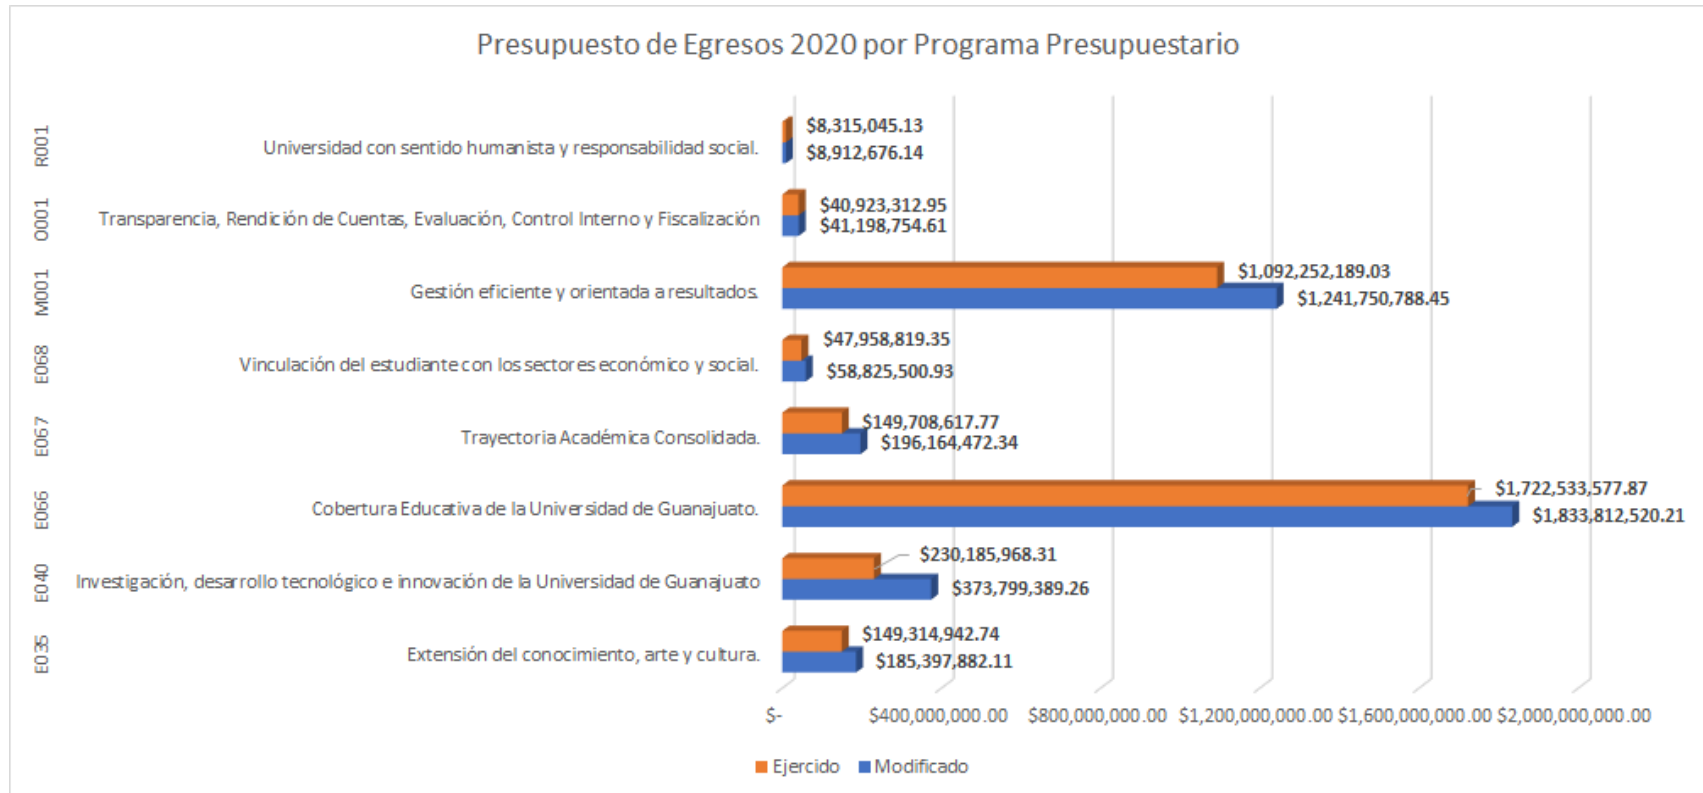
Presupuesto de Egresos 2020 por Programa Presupuestario

R001 Universidad con sentido humanista y responsabilidad social. $8,315,045.13 $8,912,676.14

O001 Transparencia, Rendición de Cuentas, Evaluación, Control Interno y Fiscalización $40,923,312.95 $41,198,754.61

M001 Gestión eficiente y orientada a resultados. $1,092,252,189.03 $1,241,750,788.45

E068 Vinculación del estudiante con los sectores económico y social. $47,958,819.35 $58,825,500.93

E067 Trayectoria Académica Consolidada. $149,708,617.77 $196,164,472.34

E066 Cobertura Educativa de la Universidad de Guanajuato. $1,722,533,577.87 $1,833,812,520.21

E040 Investigación, desarrollo tecnológico e innovación de la Universidad de Guanajuato $230,185,968.31 $373,799,389.26

E035 Extensión del conocimiento, arte y cultura. $149,314,942.74 $185,397,882.11

$- $400,000,000.00 $800,000,000.00 $1,200,000,000.00 $1,600,000,000.00 $2,000,000,000.00

Ejercido Modificado